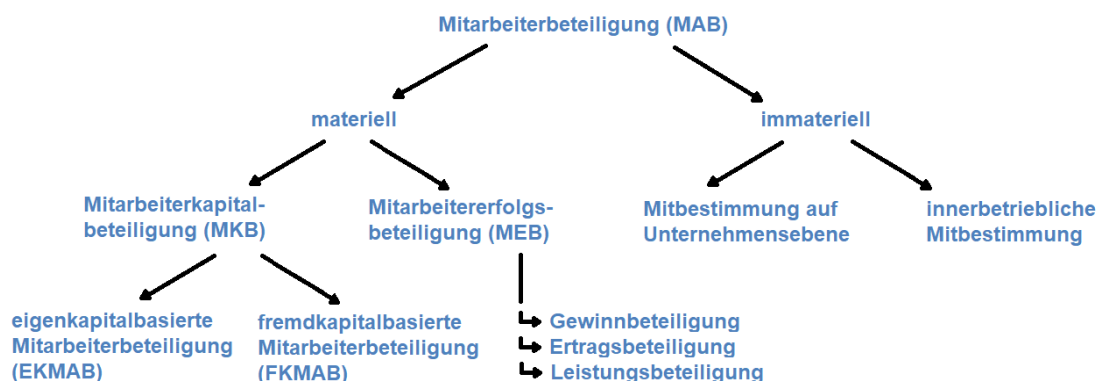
Mitarbeiterbeteiligung (MAB)

materiell

immateriell

Mitarbeiterkapitalbeteiligung (MKB)

Mitarbeitererfolgsbeteiligung (MEB)

Mitbestimmung auf Unternehmensebene

innerbetriebliche Mitbestimmung

eigenkapitalbasierte Mitarbeiterbeteiligung (EKMAB)

fremdkapitalbasierte Mitarbeiterbeteiligung (FKMAB)

Gewinnbeteiligung
Ertragsbeteiligung
Leistungsbeteiligung